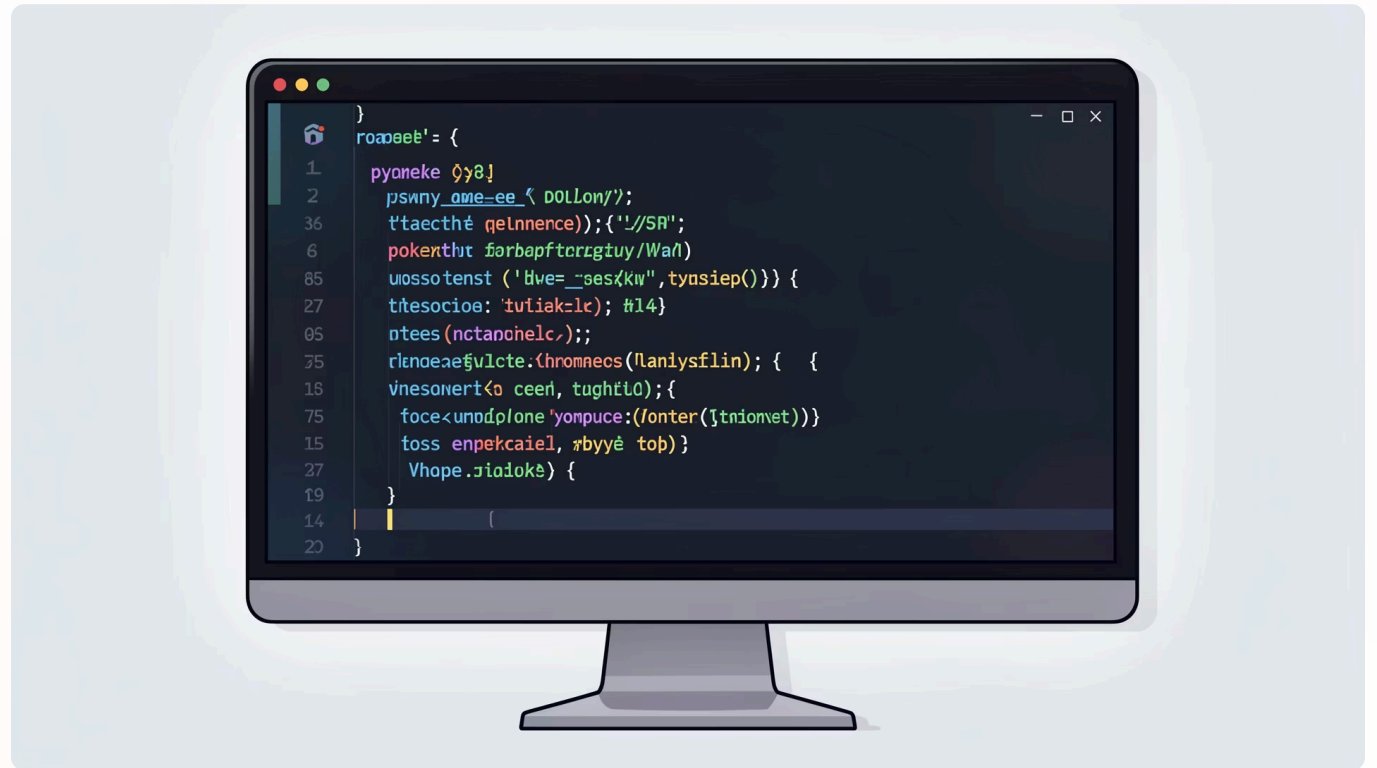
}
roapeet'= {
1 pyoneke {}y8]
2 pswny_ame=ee_( DOLLony);
36 ttaectht qelnnence));{'L/SR";
6 pokenthut farbapftorgtuy/Wan)
85 uossotenst ('Hwe=_sesKW",tysiep()}) {
27 ttesocioe: tuliak=lc); #14}
05 ntees(nctanohelc,);;
35 rlneaeegulcte.(hromnecs(lanlysflin); { {
18 vnesonert(o ceen, tughtl0);{
75 foce<unodplone'yompuce:(lonter([tnionet))}
15 toss enpekcaiel, rbyyé top)}
27 Vhope.jiadoke) {
19 }
14 (
20 }